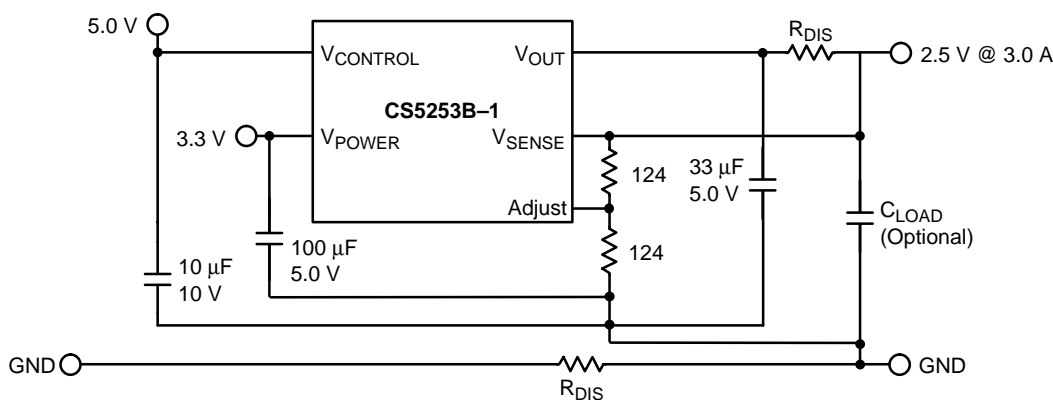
5.0 V

$V_{CONTROL}$

$V_{OUT}$

$R_{DIS}$

2.5 V @ 3.0 A

CS5253B–1

3.3 V

$V_{POWER}$

$V_{SENSE}$

124

33 $\mu$F
5.0 V

Adjust

$C_{LOAD}$
(Optional)

100 $\mu$F
5.0 V

124

10 $\mu$F
10 V

GND

GND

$R_{DIS}$